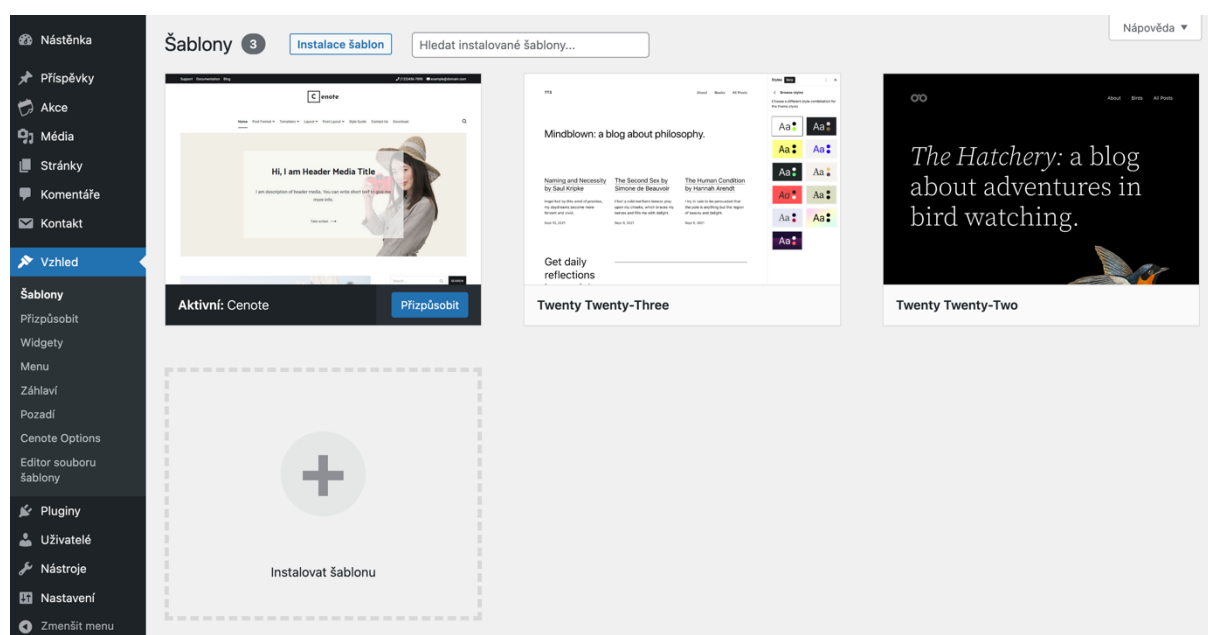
Nástěnka
Příspěvky
Akce
Média
Stránky
Komentáře
Kontakt
Vzhled
Šablony
Přizpůsobit
Widgety
Menu
Záhlaví
Pozadí
Cenote Options
Editor souboru šablony
Pluginy
Uživatelé
Nástroje
Nastavení
Zmenšit menu

Šablony 3 Instalace šablon Hledat instalované šablony...

Nápověda ▼

Cenote

Hi, I am Header Media Title

Aktivní: Cenote Přizpůsobit

TT3

Mindblown: a blog about philosophy.

Naming and Necessity by Saul Kripke

The Second Sex by Simone de Beauvoir

The Human Condition by Hannah Arendt

Get daily reflections

Aa Aa Aa Aa Aa Aa Aa Aa Aa Aa Aa

Twenty Twenty-Three

The Hatchery: a blog about adventures in bird watching.

About Birds All Posts

Twenty Twenty-Two

Instalovat šablonu